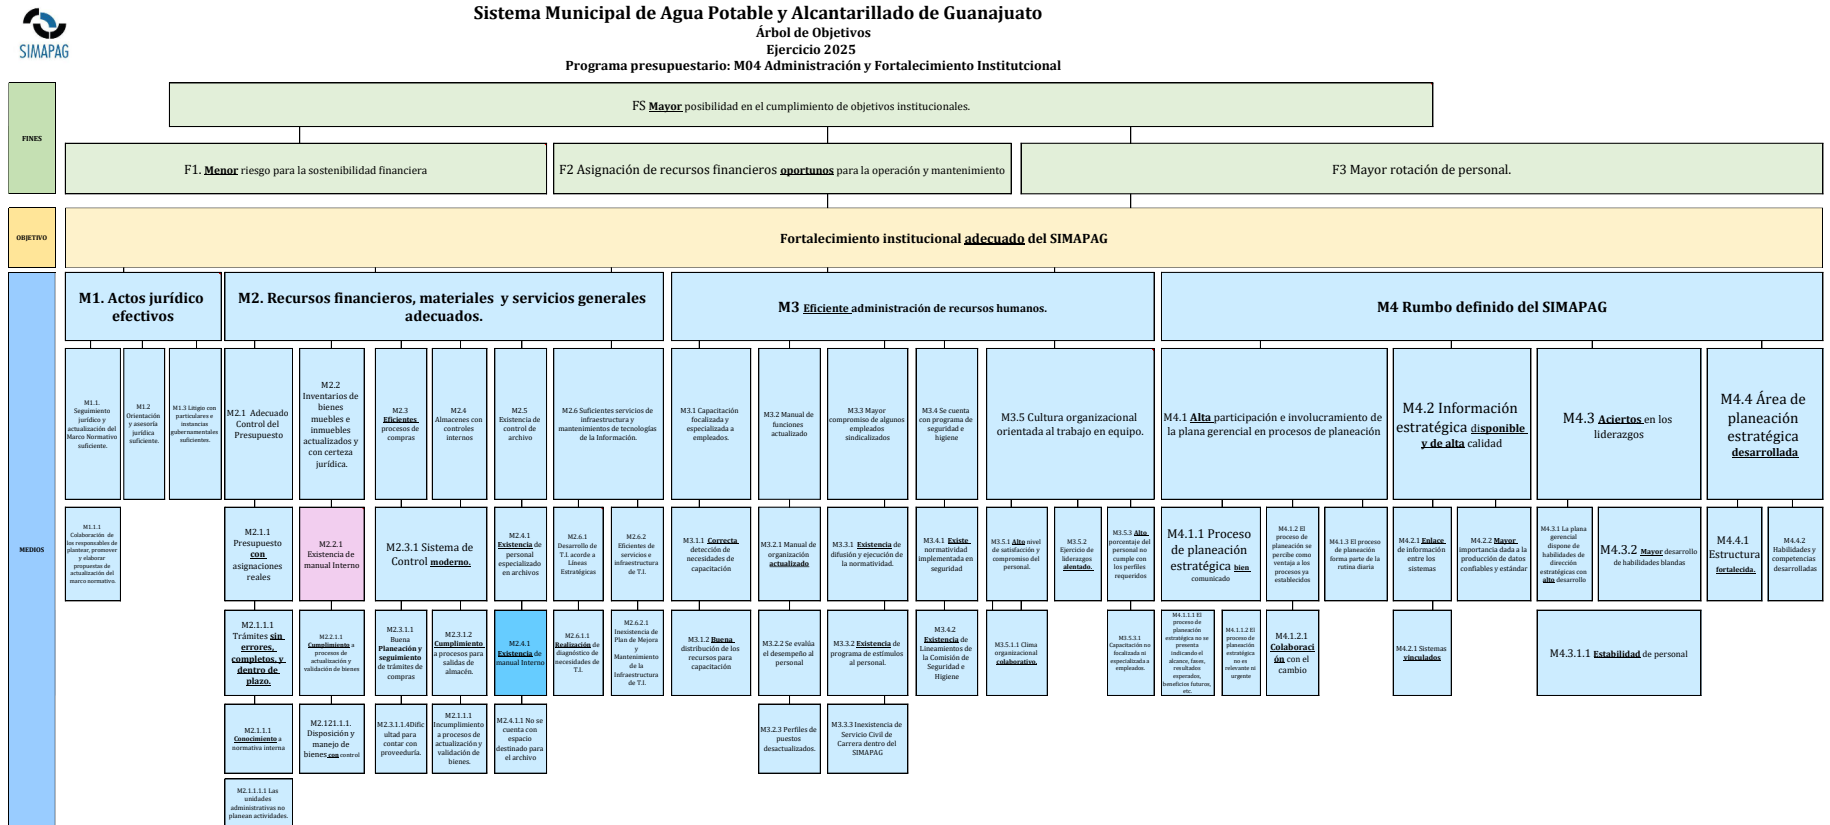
SIMAPAG

Sistema Municipal de Agua Potable y Alcantarillado de Guanajuato
Árbol de Objetivos
Ejercicio 2025
Programa presupuestario: M04 Administración y Fortalecimiento Institutcional

FINES

FS Mayor posibilidad en el cumplimiento de objetivos institucionales.

F1. Menor riesgo para la sostenibilidad financiera

F2 Asignación de recursos financieros oportunos para la operación y mantenimiento

F3 Mayor rotación de personal.

OBJETIVO

Fortalecimiento institucional adecuado del SIMAPAG

MEDIOS

M1. Actos jurídico efectivos

M2. Recursos financieros, materiales y servicios generales adecuados.

M3 Eficiente administración de recursos humanos.

M4 Rumbo definido del SIMAPAG

M1.1. Seguimiento jurídico y actualización del Marco Normativo suficiente.

M1.2 Orientación y asesoría jurídica suficiente.

M1.3 Litigio con particulares e instancias gubernamentales suficientes.

M2.1 Adecuado Control del Presupuesto

M2.2 Inventarios de bienes muebles e inmuebles actualizados y con certeza jurídica.

M2.3 Eficientes procesos de compras

M2.4 Almacenes con controles internos

M2.5 Existencia de control de archivo

M2.6 Suficientes servicios de infraestructura y mantenimientos de tecnologías de la Información.

M3.1 Capacitación focalizada y especializada a empleados.

M3.2 Manual de funciones actualizado

M3.3 Mayor compromiso de algunos empleados sindicalizados

M3.4 Se cuenta con programa de seguridad e higiene

M3.5 Cultura organizacional orientada al trabajo en equipo.

M4.1 Alta participación e involucramiento de la plana gerencial en procesos de planeación

M4.2 Información estratégica disponible y de alta calidad

M4.3 Aciertos en los liderazgos

M4.4 Área de planeación estratégica desarrollada

M1.1.1 Colaboración de los responsables de plantear, promover y elaborar propuestas de actualización del marco normativo.

M2.1.1 Presupuesto con asignaciones reales

M2.2.1 Existencia de manual Interno

M2.3.1 Sistema de Control moderno.

M2.4.1 Existencia de personal especializado en archivos

M2.6.1 Desarrollo de T.I. acorde a Líneas Estratégicas

M2.6.2 Eficientes de servicios e infraestructura de T.I.

M3.1.1 Correcta detección de necesidades de capacitación

M3.2.1 Manual de organización actualizado

M3.3.1 Existencia de difusión y ejecución de la normatividad.

M3.4.1 Existe normatividad implementada en seguridad

M3.5.1 Alto nivel de satisfacción y compromiso del personal.

M3.5.2 Ejercicio de liderazgos alentado.

M3.5.3 Alto porcentaje del personal no cumple con los perfiles requeridos

M4.1.1 Proceso de planeación estratégica bien comunicado

M4.1.2 El proceso de planeación se percibe como ventaja a los procesos ya establecidos

M4.1.3 El proceso de planeación forma parte de la rutina diaria

M4.2.1 Enlace de información entre los sistemas

M4.2.2 Mayor importancia dada a la producción de datos confiables y estándar

M4.3.1 La plana gerencial dispone de habilidades de dirección estratégicas con alto desarrollo

M4.3.2 Mayor desarrollo de habilidades blandas

M4.4.1 Estructura fortalecida.

M4.4.2 Habilidades y competencias desarrolladas

M2.1.1.1 Trámites sin errores, completos, y dentro de plazo.

M2.2.1.1 Cumplimiento a proceso de actualización y validación de bienes

M2.3.1.1 Buena Planeación y seguimiento de trámites de compras

M2.3.1.2 Cumplimiento a procesos para salidas de almacén.

M2.4.1 Existencia de manual Interno

M2.6.1.1 Realización de diagnóstico de necesidades de T.I.

M2.6.2.1 Inexistencia de Plan de Mejora y Mantenimiento de la Infraestructura de T.I.

M3.1.2 Buena distribución de los recursos para capacitación

M3.2.2 Se evalúa el desempeño al personal

M3.3.2 Existencia de programa de estímulos al personal.

M3.4.2 Existencia de Lineamientos de la Comisión de Seguridad e Higiene

M3.5.1.1 Clima organizacional colaborativo.

M3.5.3.1 Capacitación no focalizada ni especializada a empleados.

M4.1.1.1 El proceso de planeación estratégica no se presenta indicando el alcance, fases, resultados esperados, beneficios futuros, etc.

M4.1.1.2 El proceso de planeación estratégica no es relevante ni urgente

M4.1.2.1 Colaboración con el cambio

M4.2.1 Sistemas vinculados

M4.3.1.1 Estabilidad de personal

M2.1.1.1 Conocimiento a normativa interna

M2.121.1.1. Disposición y manejo de bienes con control

M2.3.1.1.4Dificultad para contar con proveeduría.

M2.1.1.1 Incumplimiento a procesos de actualización y validación de bienes.

M2.4.1.1 No se cuenta con espacio destinado para el archivo

M3.2.3 Perfiles de puestos desactualizados.

M3.3.3 Inexistencia de Servicio Civil de Carrera dentro del SIMAPAG

M2.1.1.1.1 Las unidades administrativas no planean actividades.